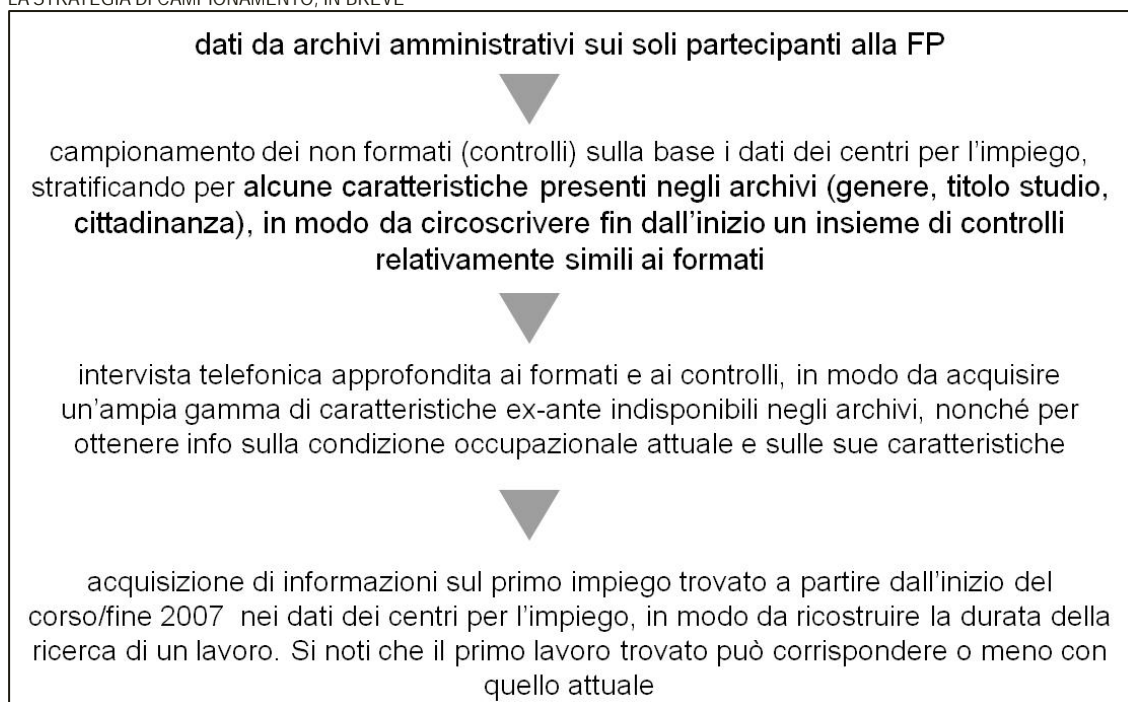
LA STRATEGIA DI CAMPIONAMENTO, IN BREVE

dati da archivi amministrativi sui soli partecipanti alla FP

campionamento dei non formati (controlli) sulla base i dati dei centri per l'impiego, stratificando per alcune caratteristiche presenti negli archivi (genere, titolo studio, cittadinanza), in modo da circoscrivere fin dall'inizio un insieme di controlli relativamente simili ai formati

intervista telefonica approfondita ai formati e ai controlli, in modo da acquisire un'ampia gamma di caratteristiche ex-ante indisponibili negli archivi, nonché per ottenere info sulla condizione occupazionale attuale e sulle sue caratteristiche

acquisizione di informazioni sul primo impiego trovato a partire dall'inizio del corso/fine 2007 nei dati dei centri per l'impiego, in modo da ricostruire la durata della ricerca di un lavoro. Si noti che il primo lavoro trovato può corrispondere o meno con quello attuale